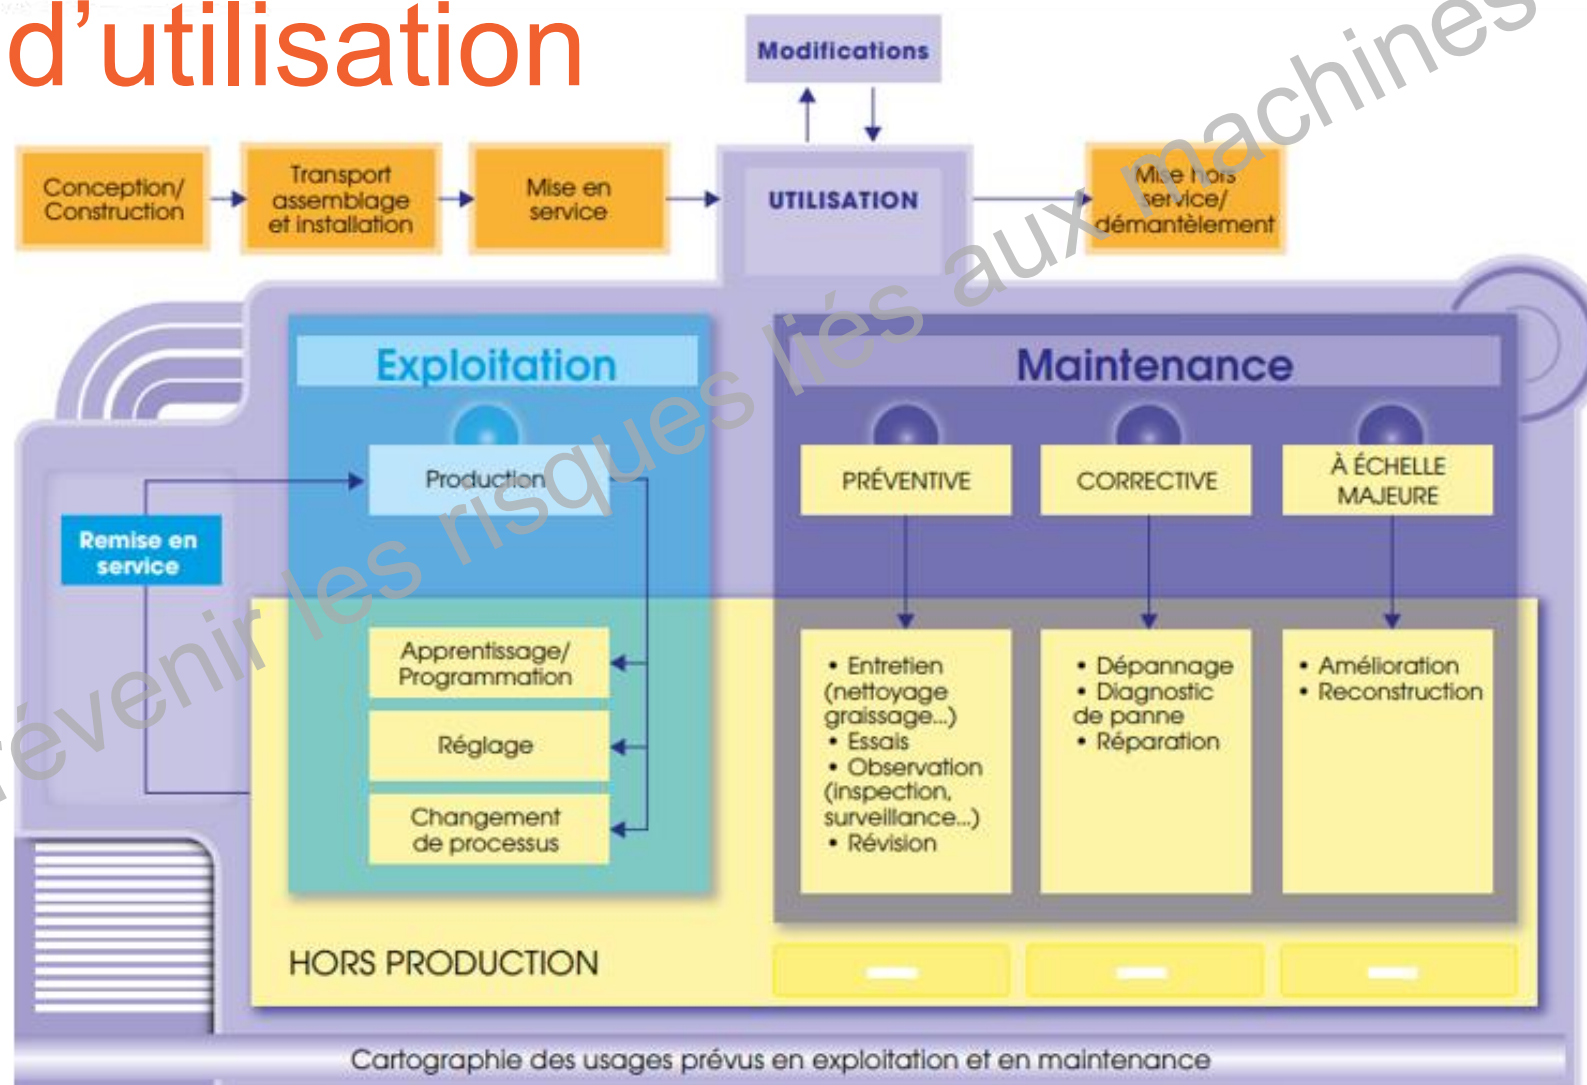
d’utilisation

Modifications

Conception/ Construction

Transport assemblage et installation

Mise en service

UTILISATION

Mise hors service/ démantèlement

révenir les risques liés aux machines

Exploitation

Production

Remise en service

Apprentissage/ Programmation

Réglage

Changement de processus

Maintenance

PRÉVENTIVE

CORRECTIVE

À ÉCHELLE MAJEURE

• Entretien (nettoyage graissage...)
• Essais
• Observation (inspection, surveillance...)
• Révision

• Dépannage
• Diagnostic de panne
• Réparation

• Amélioration
• Reconstruction

HORS PRODUCTION

Cartographie des usages prévus en exploitation et en maintenance